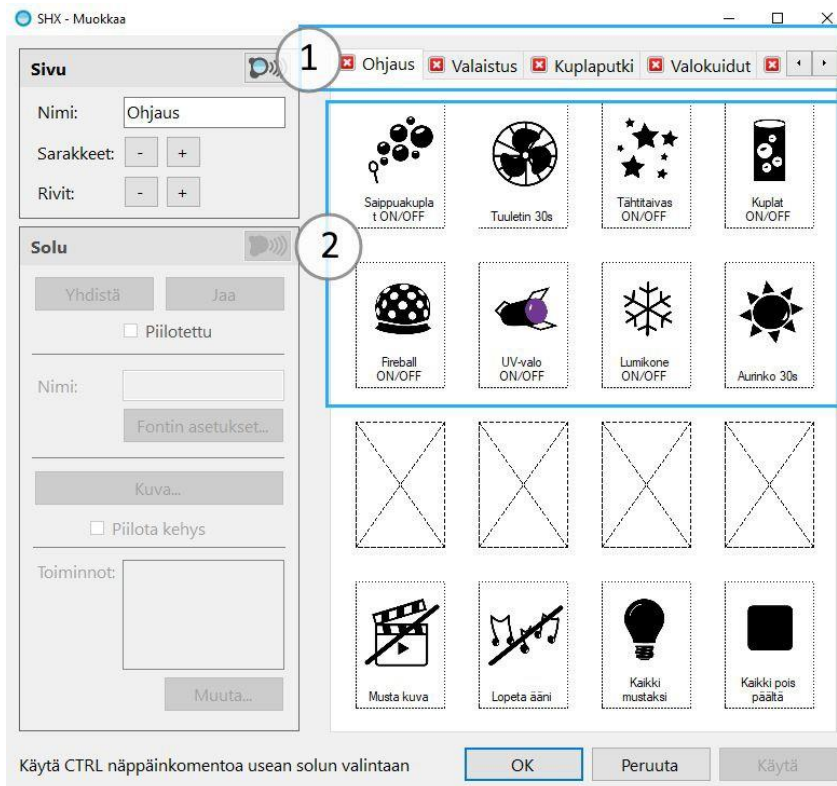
SHX - Muokkaa

Sivu

Nimi: Ohjaus

Sarakkeet: - +

Rivit: - +

Solu

Yhdistä Jaa

Piilotettu

Nimi:

Fontin asetukset...

Kuva...

Piilota kehys

Toiminnot:

Muuta...

1

Ohjaus Valaistus Kuplaputki Valokuidut

2

Saippuakupla t ON/OFF

Tuuletin 30s

Tähtitaivas ON/OFF

Kuplat ON/OFF

Fireball ON/OFF

UV-valo ON/OFF

Lumikone ON/OFF

Aurinko 30s

Musta kuva

Lopeta ääni

Kaikki mustaksi

Kaikki pois päältä

Käytä CTRL näppäinkomentoa usean solun valintaan

OK

Peruuta

Käytä